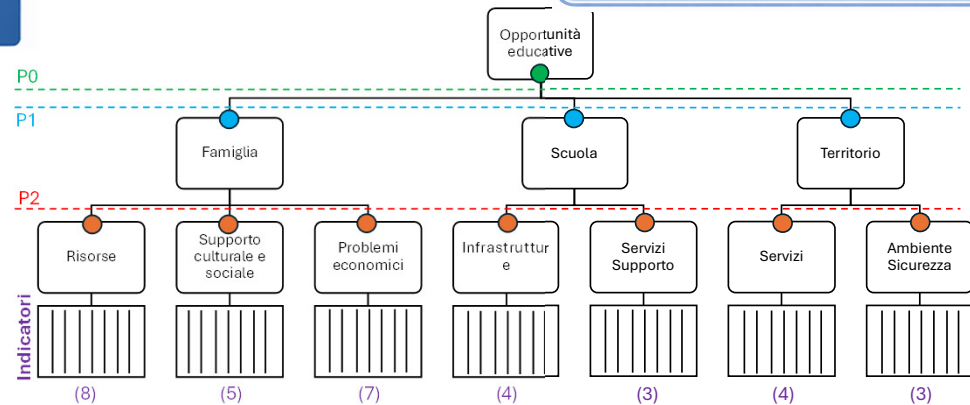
Opportunità educative

P0

P1

Famiglia

Scuola

Territorio

P2

Risorse

Supporto culturale e sociale

Problemi economici

Infrastruttur e

Servizi Supporto

Servizi

Ambiente Sicurezza

Indicatori

(8)

(5)

(7)

(4)

(3)

(4)

(3)